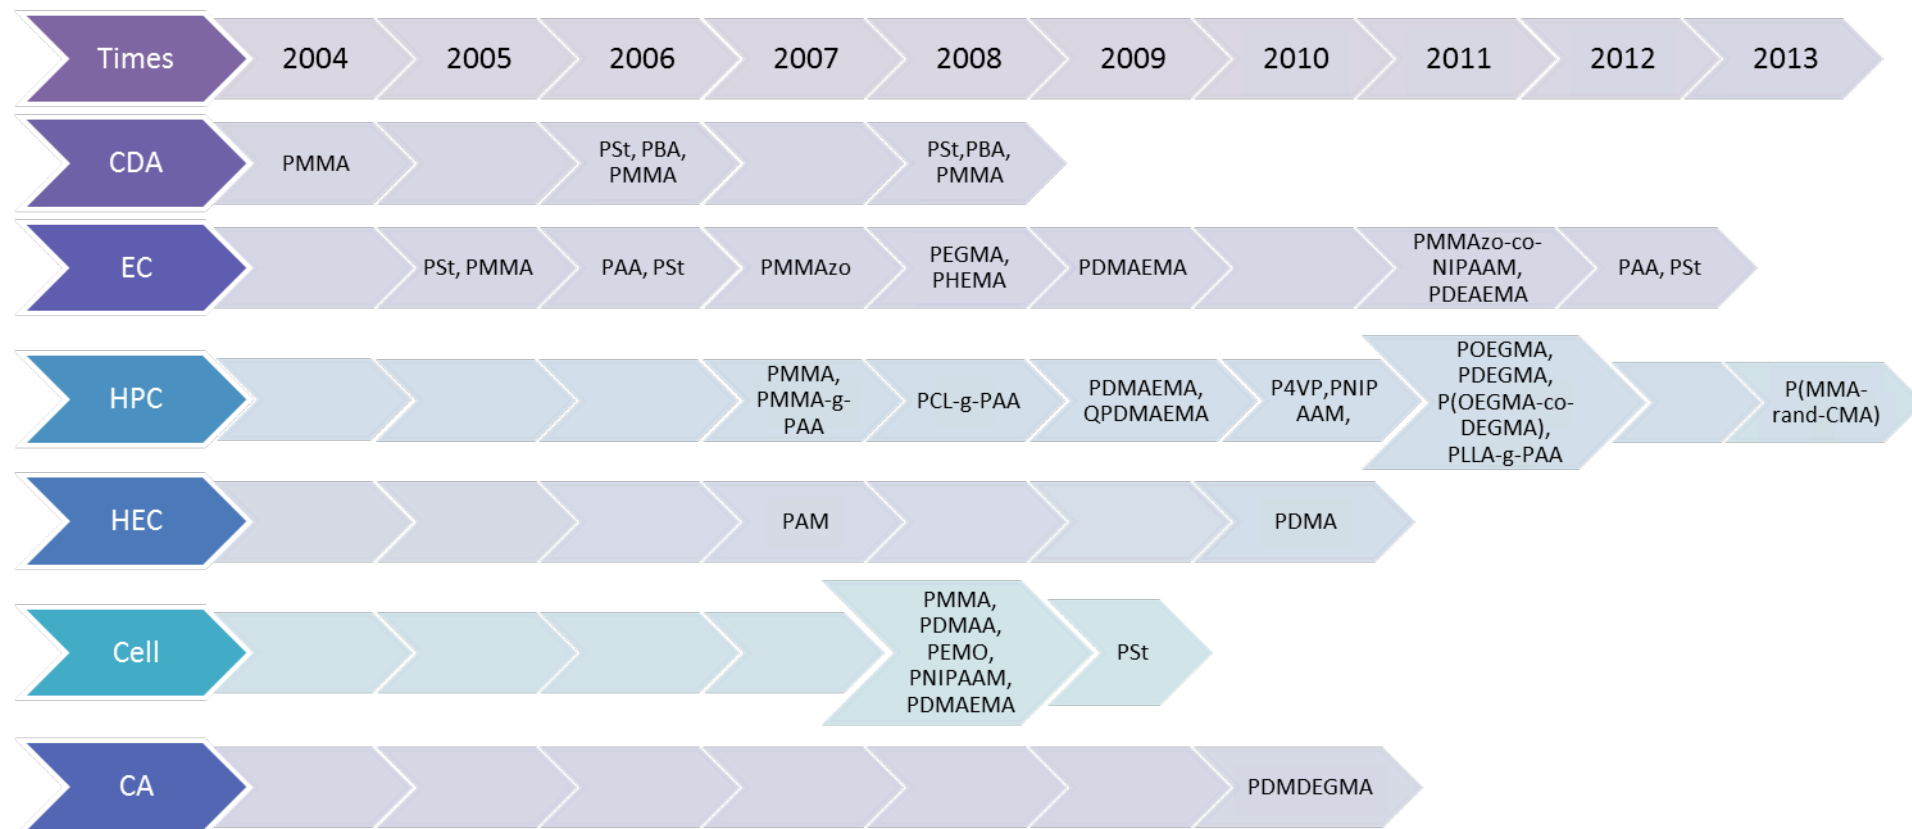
| Times | 2004 | 2005 | 2006 | 2007 | 2008 | 2009 | 2010 | 2011 | 2012 | 2013 |
|---|---|---|---|---|---|---|---|---|---|---|
| CDA | PMMA | | PSt, PBA, PMMA | | PSt,PBA, PMMA | | | | | |
| EC | | PSt, PMMA | PAA, PSt | PMMAzo | PEGMA, PHEMA | PDMAEMA | | PMMAzo-co-NIPAAM, PDEAEMA | PAA, PSt | |
| HPC | | | | PMMA, PMMA-g-PAA | PCL-g-PAA | PDMAEMA, QPDMAEMA | P4VP,PNIPAAM, | POEGMA, PDEGMA, P(OEGMA-co-DEGMA), PLLA-g-PAA | | P(MMA-rand-CMA) |
| HEC | | | | PAM | | | PDMA | | | |
| Cell | | | | | PMMA, PDMAA, PEMO, PNIPAAM, PDMAEMA | PSt | | | | |
| CA | | | | | | | PDMDEGMA | | | |